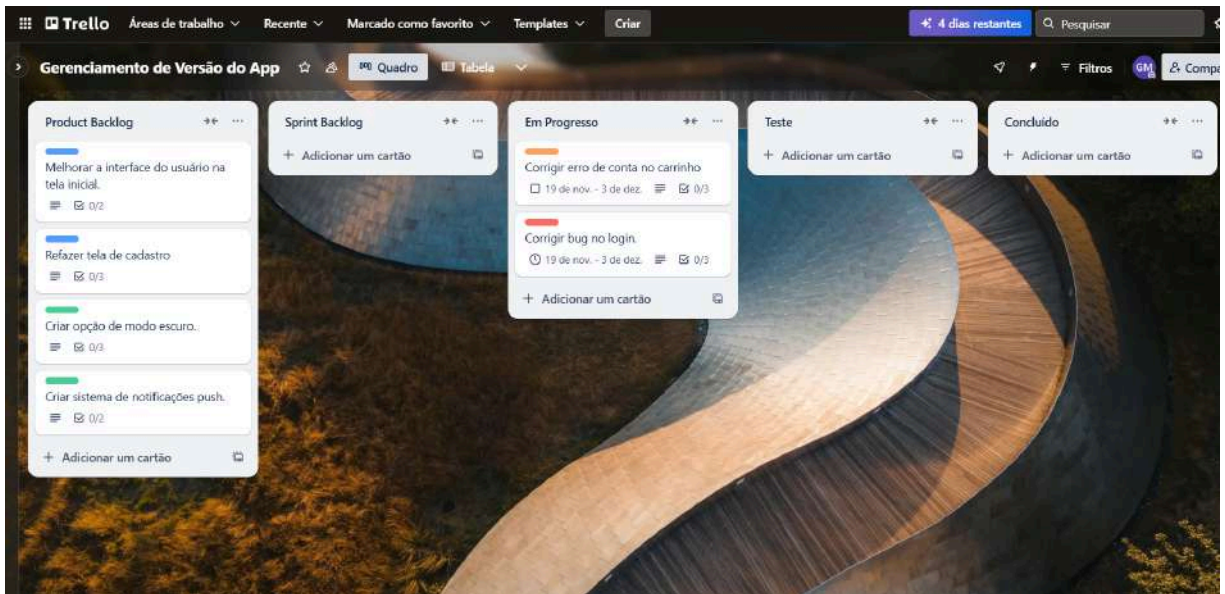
Trello Áreas de trabalho Recente Marcado como favorito Templates Criar

4 dias restantes Pesquisar

Gerenciamento de Versão do App Quadro Tabela

Filtros GM Compa

Product Backlog

Melhorar a interface do usuário na tela inicial.

0/2

Refazer tela de cadastro

0/3

Criar opção de modo escuro.

0/3

Criar sistema de notificações push.

0/2

+ Adicionar um cartão

Sprint Backlog

+ Adicionar um cartão

Em Progresso

Corrigir erro de conta no carrinho

19 de nov. - 3 de dez. 0/3

Corrigir bug no login.

19 de nov. - 3 de dez. 0/3

+ Adicionar um cartão

Teste

+ Adicionar um cartão

Concluído

+ Adicionar um cartão